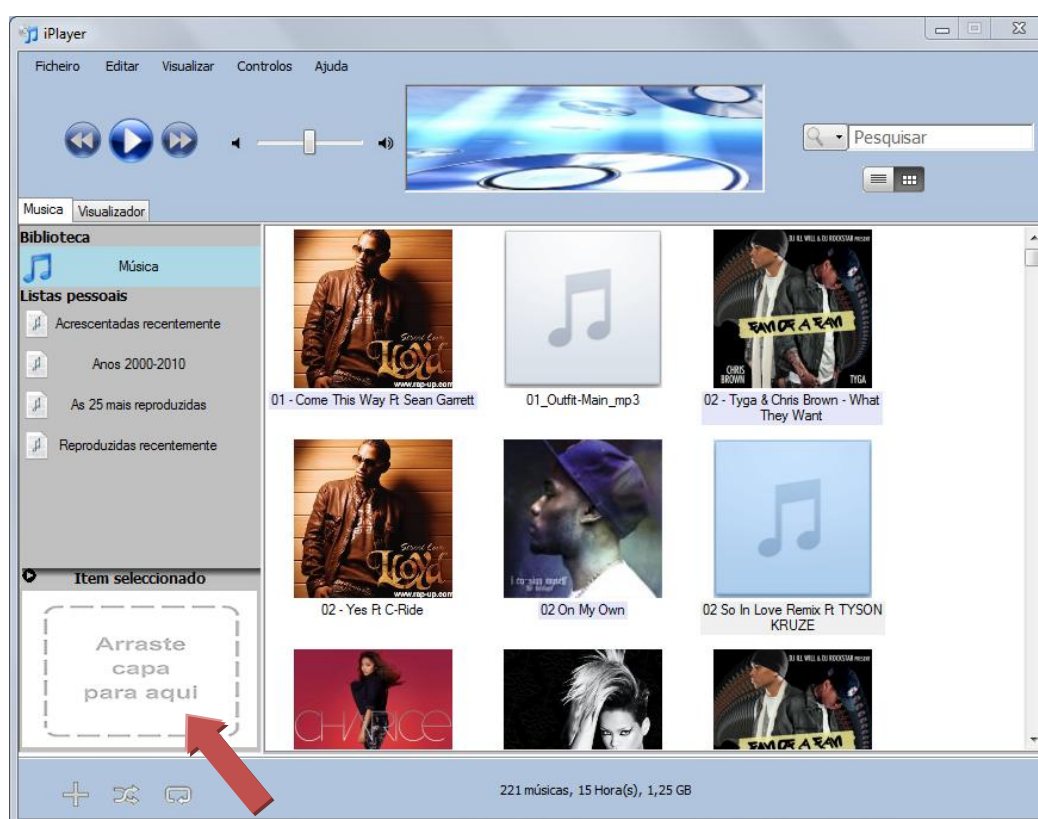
iPlayer

Ficheiro Editar Visualizar Controlos Ajuda

Pesquisar

Musica Visualizador

Biblioteca

Música

Listas pessoais

Acrescentadas recentemente

Anos 2000-2010

As 25 mais reproduzidas

Reproduzidas recentemente

Item seleccionado

Arraste capa para aqui

Sexual Love
LOYd
www.rap-up.com

01 - Come This Way Ft Sean Garrett

01_Outfit-Main_mp3

DJ ILL WILL & DJ ROCKSTAR present
FAME OF A FAM
CHRIS BROWN
TYGA

02 - Tyga & Chris Brown - What They Want

Sexual Love
LOYd
www.rap-up.com

02 - Yes Ft C-Ride

02 On My Own

02 So In Love Remix Ft TYSON KRUZE

CHARICE

DJ ILL WILL & DJ ROCKSTAR present
FAME OF A FAM

221 músicas, 15 Hora(s), 1,25 GB